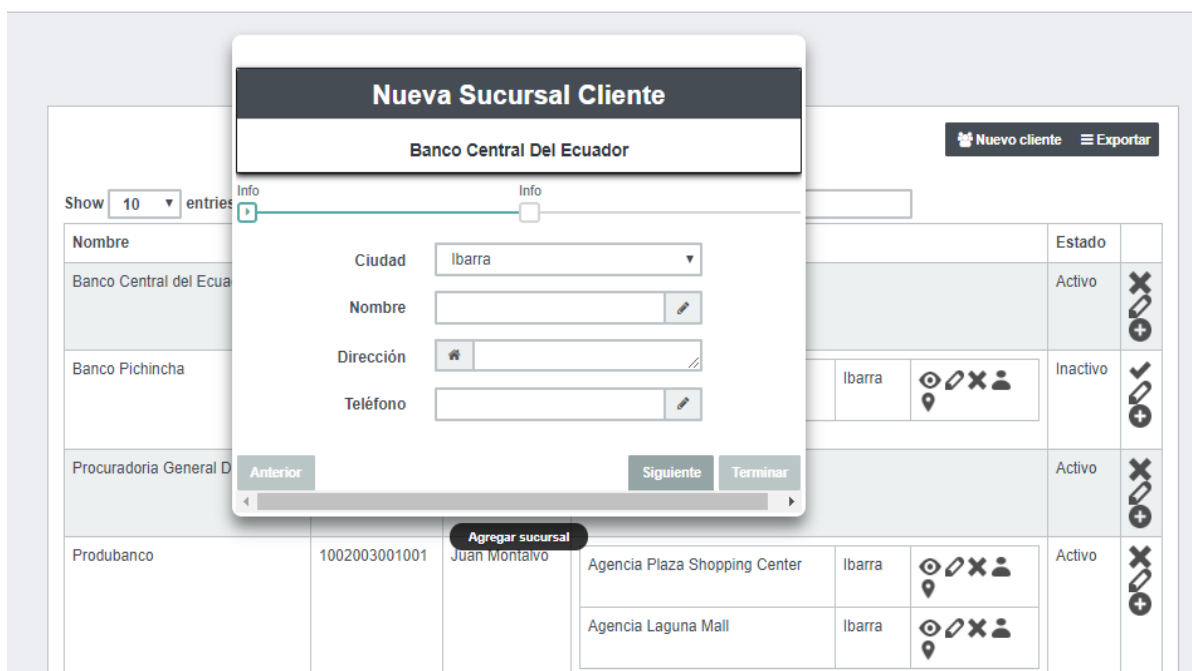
Nueva Sucursal Cliente

Banco Central Del Ecuador

Info
Info

Ciudad Ibarra
Nombre
Dirección
Teléfono

Anterior
Siguiente
Terminar

Nuevo cliente
Exportar

Show 10 entries

| Nombre | | | | | | Estado | |
|---|---|---|---|---|---|---|---|
| Banco Central del Ecua | | | | | | Activo | |
| Banco Pichincha | | | | Ibarra | | Inactivo | |
| Procuradoria General D | | | | | | Activo | |
| Produbanco | 1002003001001 | Juan Montalvo | Agencia Plaza Shopping Center | Ibarra | | Activo | |
| | | | Agencia Laguna Mall | Ibarra | | | |

Agregar sucursal